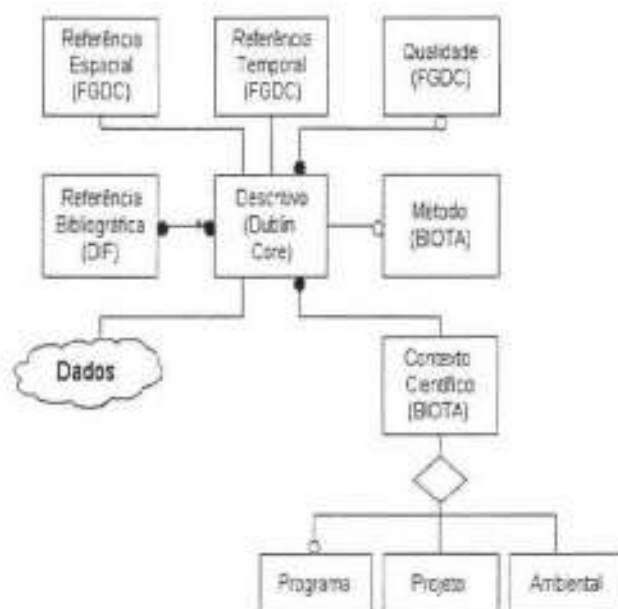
Referência Espacial (FGDC)

Referência Temporal (FGDC)

Qualidade (FGDC)

Referência Bibliográfica (DIF)

Descritivo (Dublin Core)

Metodo (BIOTA)

Dados

Contexto Científico (BIOTA)

Programa

Projeto

Ambiental